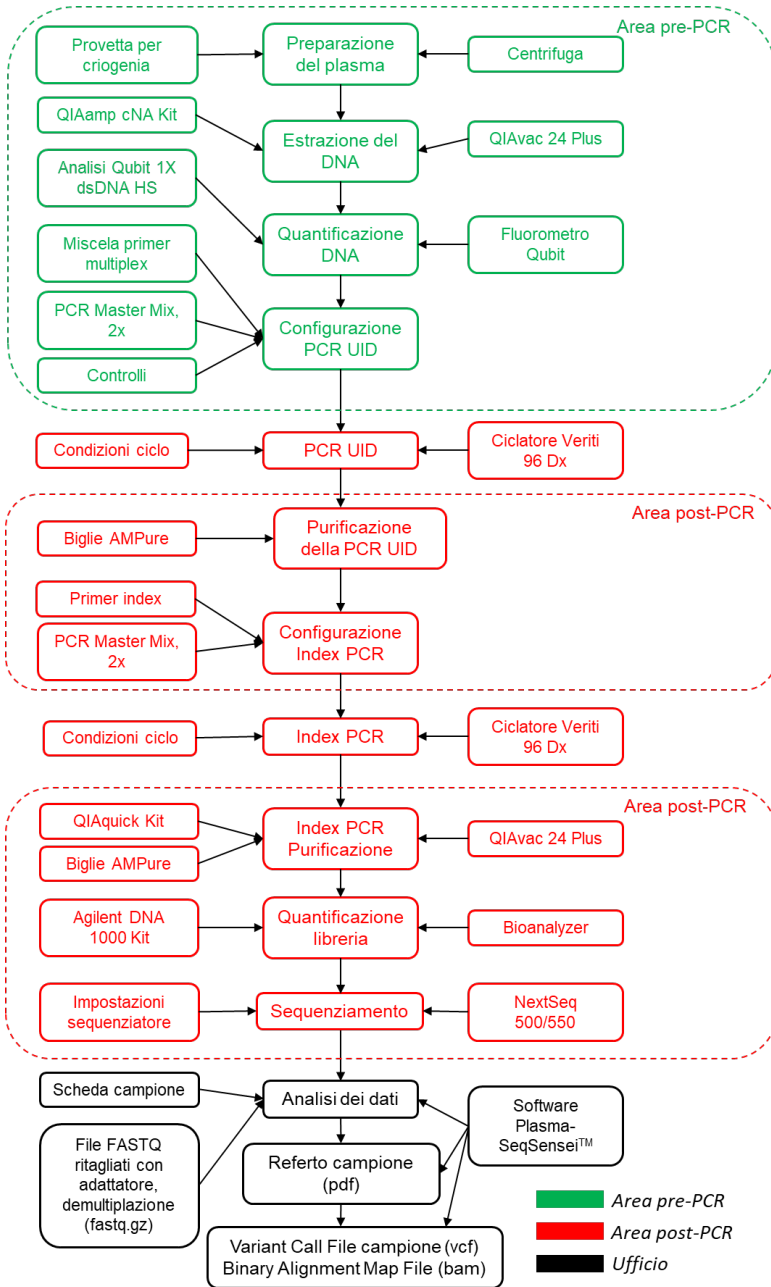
Area pre-PCR

Provetta per criogenia
Preparazione del plasma
Centrifuga

QIAamp cNA Kit
Estrazione del DNA
QIAvac 24 Plus

Analisi Qubit 1X dsDNA HS
Quantificazione DNA
Fluorometro Qubit

Miscela primer multiplex
PCR Master Mix, 2x
Controlli
Configurazione PCR UID

Condizioni ciclo
PCR UID
Ciclatore Veriti 96 Dx

Area post-PCR

Biglie AMPure
Purificazione della PCR UID

Primer index
PCR Master Mix, 2x
Configurazione Index PCR

Condizioni ciclo
Index PCR
Ciclatore Veriti 96 Dx

Area post-PCR

QIAquick Kit
Biglie AMPure
Index PCR Purificazione
QIAvac 24 Plus

Agilent DNA 1000 Kit
Quantificazione libreria
Bioanalyzer

Impostazioni sequenziatore
Sequenziamento
NextSeq 500/550

Scheda campione
Analisi dei dati
Software Plasma-SeqSensei$^{TM}$

File FASTQ ritagliati con adattatore, demultiplazione (fastq.gz)
Referto campione (pdf)

Variant Call File campione (vcf)
Binary Alignment Map File (bam)

Area pre-PCR
Area post-PCR
Ufficio